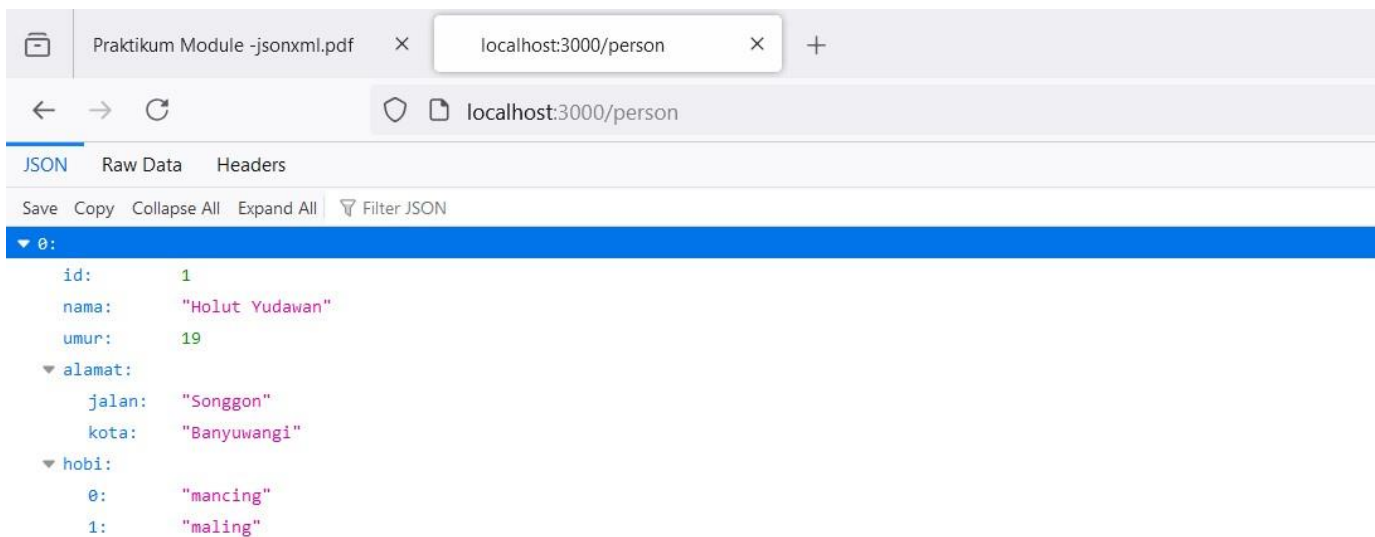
Praktikum Module -jsonxml.pdf ×
localhost:3000/person ×
+

localhost:3000/person

JSON Raw Data Headers

Save Copy Collapse All Expand All Filter JSON

0:
id: 1
nama: "Holut Yudawan"
umur: 19
alamat:
jalan: "Songgon"
kota: "Banyuwangi"
hobi:
0: "mancing"
1: "maling"